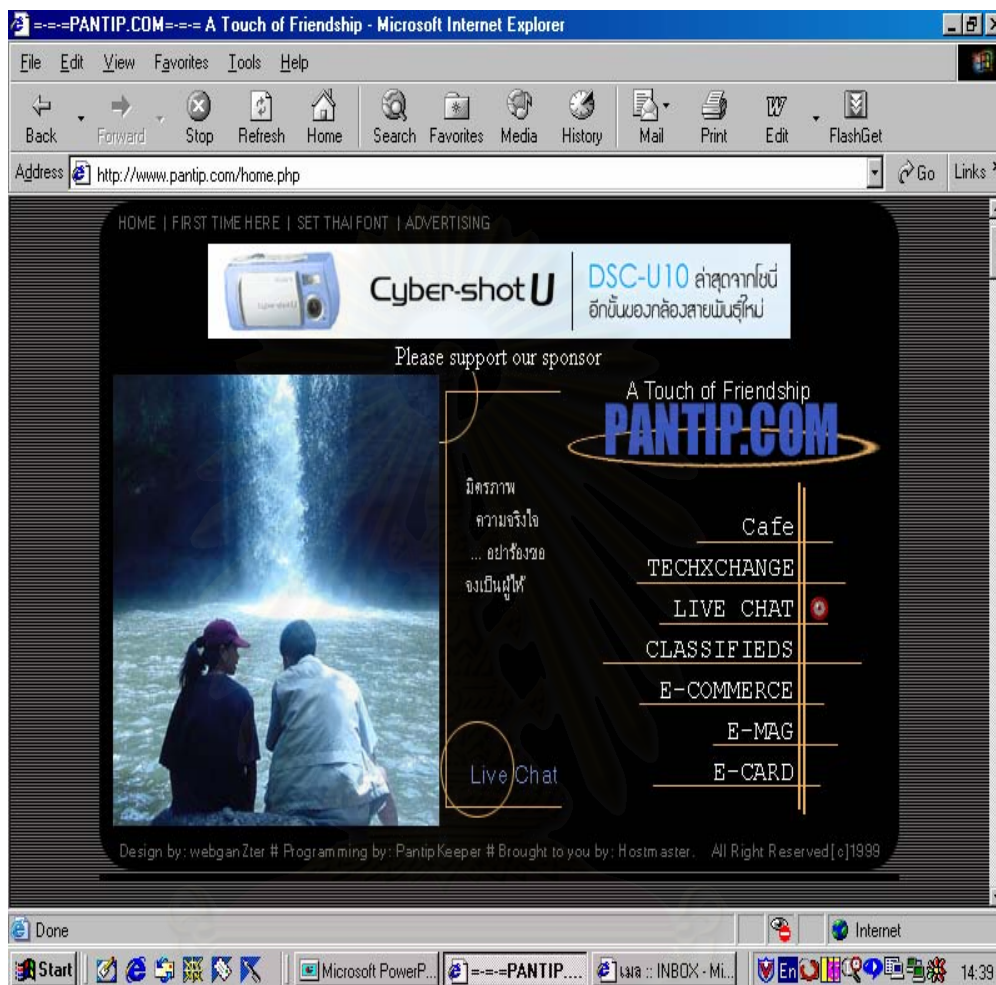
=-=-=PANTIP.COM=-=-= A Touch of Friendship - Microsoft Internet Explorer

File Edit View Favorites Tools Help

Back Forward Stop Refresh Home Search Favorites Media History Mail Print Edit FlashGet

Address http://www.pantip.com/home.php Go Links

HOME | FIRST TIME HERE | SET THAI FONT | ADVERTISING

Cyber-shot U DSC-U10 ล่าสุดจากโซนี่ อีกขั้นของกล้องสายพันธุ์ใหม่

Please support our sponsor

A Touch of Friendship
PANTIP.COM

มิตรภาพ
ความจริงใจ
... อย่าร้องขอ
จงเป็นผู้ให้

Cafe
TECHXCHANGE
LIVE CHAT
CLASSIFIEDS
E-COMMERCE
E-MAG
E-CARD

Live Chat

Design by: webganZter # Programming by: PantipKeeper # Brought to you by: Hostmaster. All Right Reserved[c]1999

Done Internet

Start Microsoft PowerP... =-=-=PANTIP.... เมล :: INBOX - Mi... En 14:39